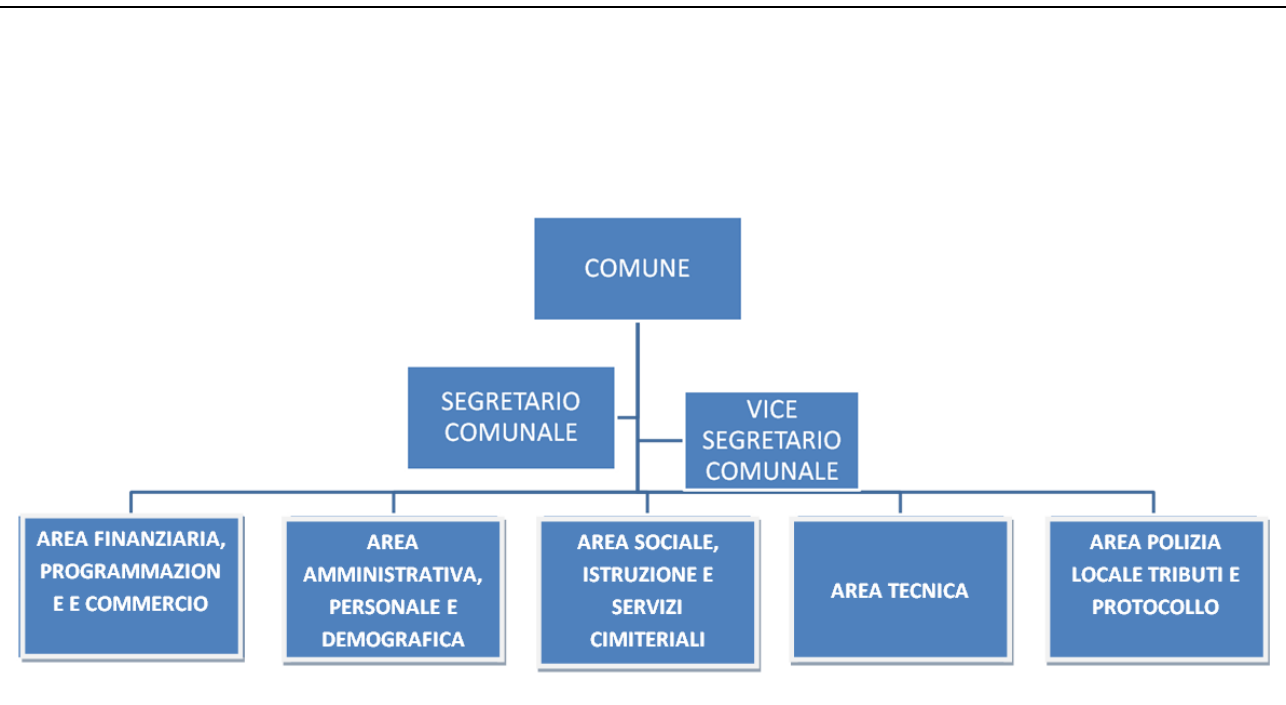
COMUNE

SEGRETARIO COMUNALE

VICE SEGRETARIO COMUNALE

AREA FINANZIARIA, PROGRAMMAZIONE E COMMERCIO

AREA AMMINISTRATIVA, PERSONALE E DEMOGRAFICA

AREA SOCIALE, ISTRUZIONE E SERVIZI CIMITERIALI

AREA TECNICA

AREA POLIZIA LOCALE TRIBUTI E PROTOCOLLO